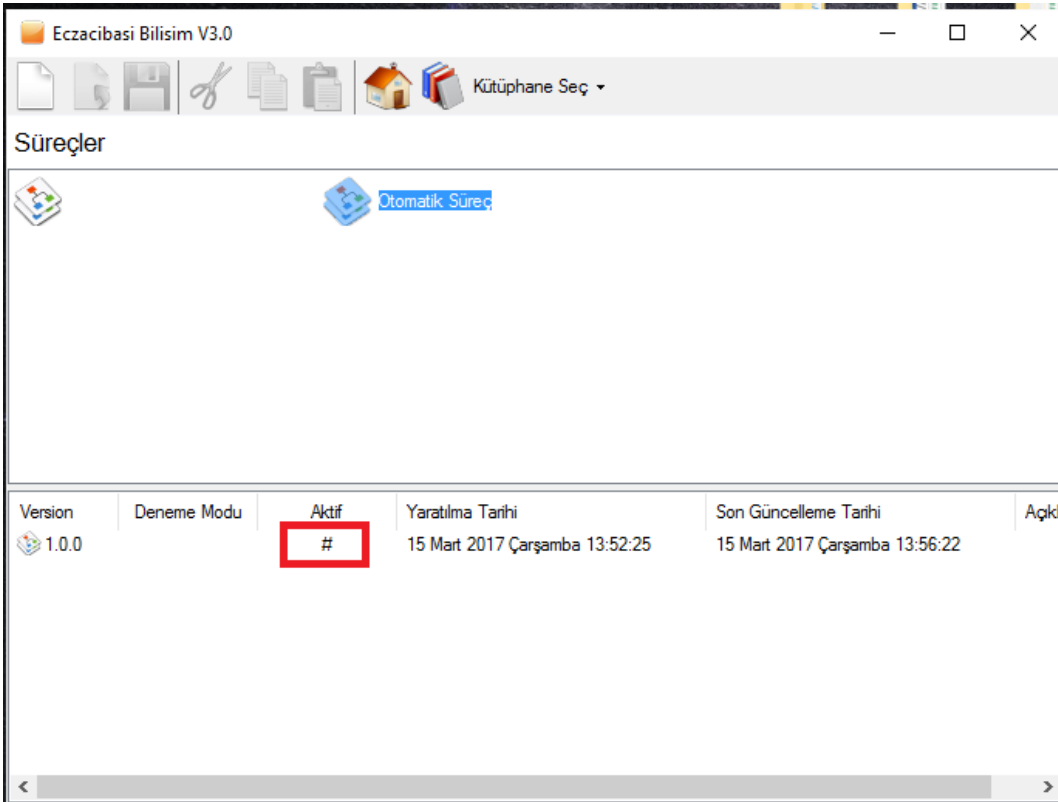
Eczacibasi Bilisim V3.0

Kütüphane Seç

Süreçler

Otomatik Süreç

| Version | Deneme Modu | Aktif | Yaratılma Tarihi | Son Güncelleme Tarihi | Açıkl |
|---|---|---|---|---|---|
| 1.0.0 | | # | 15 Mart 2017 Çarşamba 13:52:25 | 15 Mart 2017 Çarşamba 13:56:22 | |